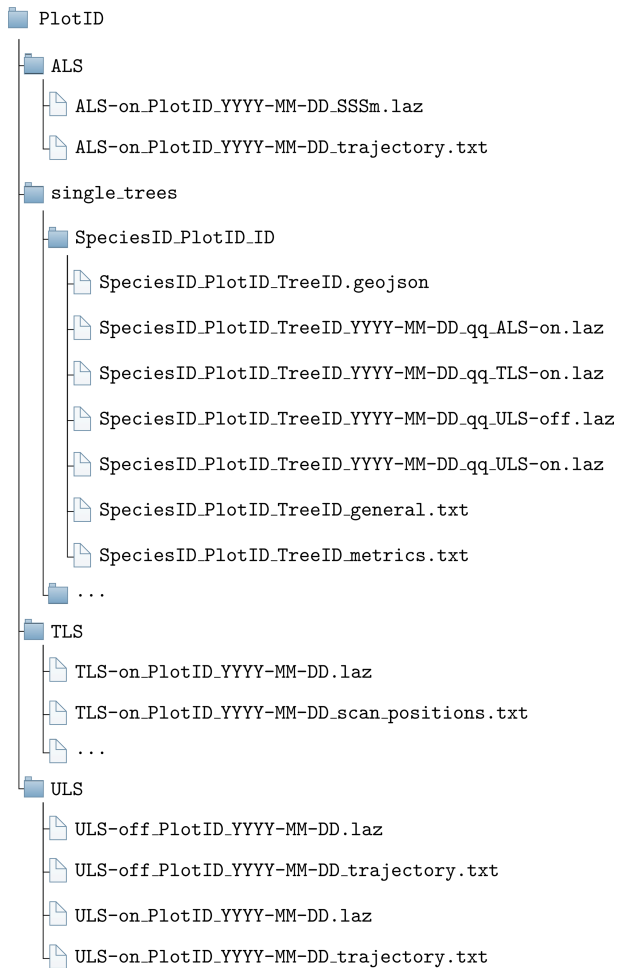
PlotID

ALS

ALS-on_PlotID_YYYY-MM-DD_SSSm.laz

ALS-on_PlotID_YYYY-MM-DD_trajectory.txt

single_trees

SpeciesID_PlotID_ID

SpeciesID_PlotID_TreeID.geojson

SpeciesID_PlotID_TreeID_YYYY-MM-DD_qq_ALS-on.laz

SpeciesID_PlotID_TreeID_YYYY-MM-DD_qq_TLS-on.laz

SpeciesID_PlotID_TreeID_YYYY-MM-DD_qq_ULS-off.laz

SpeciesID_PlotID_TreeID_YYYY-MM-DD_qq_ULS-on.laz

SpeciesID_PlotID_TreeID_general.txt

SpeciesID_PlotID_TreeID_metrics.txt

...

TLS

TLS-on_PlotID_YYYY-MM-DD.laz

TLS-on_PlotID_YYYY-MM-DD_scan_positions.txt

...

ULS

ULS-off_PlotID_YYYY-MM-DD.laz

ULS-off_PlotID_YYYY-MM-DD_trajectory.txt

ULS-on_PlotID_YYYY-MM-DD.laz

ULS-on_PlotID_YYYY-MM-DD_trajectory.txt